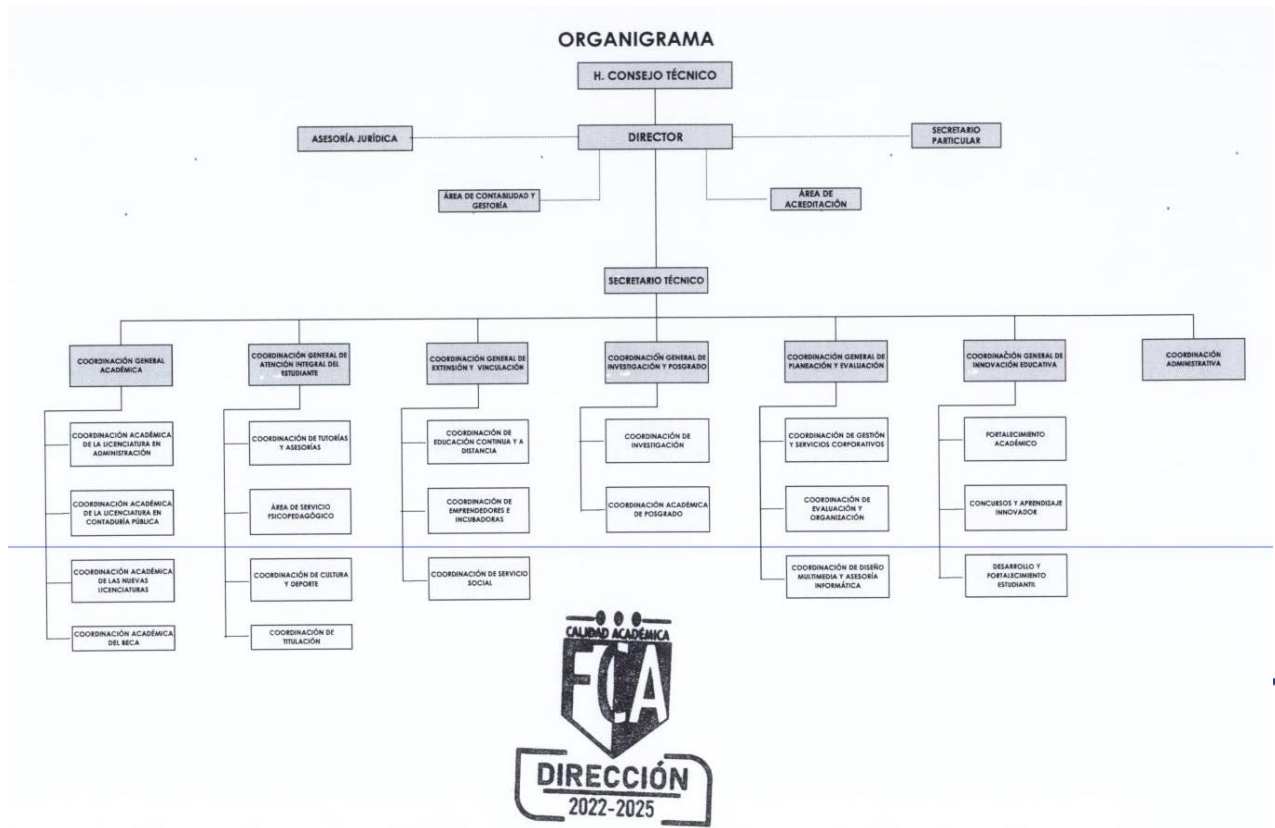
ORGANIGRAMA

H. CONSEJO TÉCNICO

ASESORÍA JURÍDICA

DIRECTOR

SECRETARIO PARTICULAR

ÁREA DE CONTABILIDAD Y GESTORÍA

ÁREA DE ACREDITACIÓN

SECRETARIO TÉCNICO

COORDINACIÓN GENERAL ACADÉMICA

COORDINACIÓN ACADÉMICA DE LA LICENCIATURA EN ADMINISTRACIÓN

COORDINACIÓN ACADÉMICA DE LA LICENCIATURA EN CONTADURÍA PÚBLICA

COORDINACIÓN ACADÉMICA DE LAS NUEVAS LICENCIATURAS

COORDINACIÓN ACADÉMICA DEL BECA

COORDINACIÓN GENERAL DE ATENCIÓN INTEGRAL DEL ESTUDIANTE

COORDINACIÓN DE TUTORÍAS Y ASESORÍAS

ÁREA DE SERVICIO PSICOPEDAGÓGICO

COORDINACIÓN DE CULTURA Y DEPORTE

COORDINACIÓN DE TITULACIÓN

COORDINACIÓN GENERAL DE EXTENSIÓN Y VINCULACIÓN

COORDINACIÓN DE EDUCACIÓN CONTINUA Y A DISTANCIA

COORDINACIÓN DE EMPRENDEDORES E INCUBADORAS

COORDINACIÓN DE SERVICIO SOCIAL

COORDINACIÓN GENERAL DE INVESTIGACIÓN Y POSGRADO

COORDINACIÓN DE INVESTIGACIÓN

COORDINACIÓN ACADÉMICA DE POSGRADO

COORDINACIÓN GENERAL DE PLANEACIÓN Y EVALUACIÓN

COORDINACIÓN DE GESTIÓN Y SERVICIOS CORPORATIVOS

COORDINACIÓN DE EVALUACIÓN Y ORGANIZACIÓN

COORDINACIÓN DE DISEÑO MULTIMEDIA Y ASESORÍA INFORMÁTICA

COORDINACIÓN GENERAL DE INNOVACIÓN EDUCATIVA

FORTALECIMIENTO ACADÉMICO

CONCURSOS Y APRENDIZAJE INNOVADOR

DESARROLLO Y FORTALECIMIENTO ESTUDIANTIL

COORDINACIÓN ADMINISTRATIVA

CALIDAD ACADÉMICA
FCA
DIRECCIÓN
2022-2025